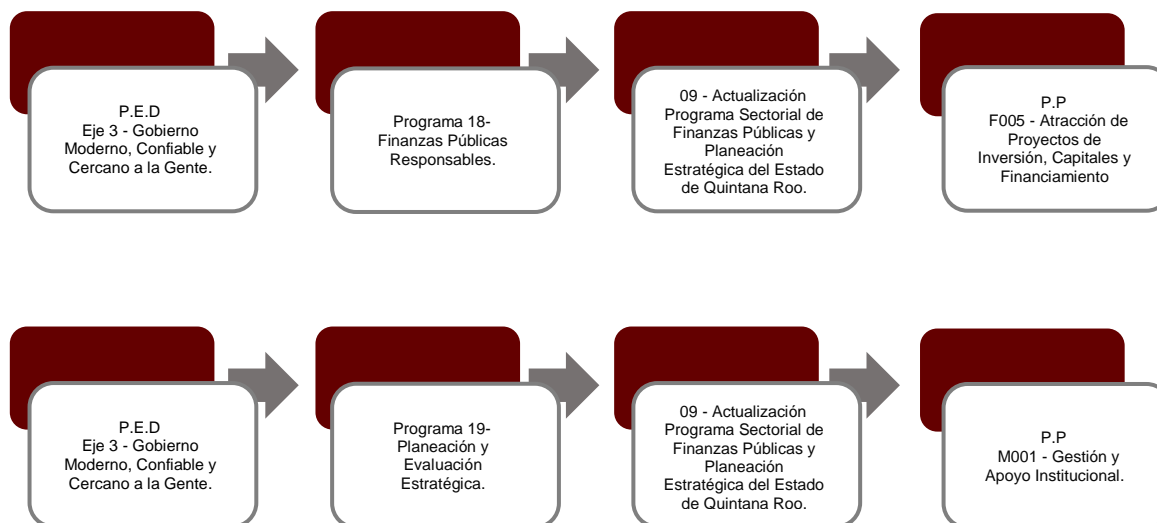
P.E.D
Eje 3 - Gobierno Moderno, Confiable y Cercano a la Gente.

Programa 18- Finanzas Públicas Responsables.

09 - Actualización Programa Sectorial de Finanzas Públicas y Planeación Estratégica del Estado de Quintana Roo.

P.P
F005 - Atracción de Proyectos de Inversión, Capitales y Financiamiento

P.E.D
Eje 3 - Gobierno Moderno, Confiable y Cercano a la Gente.

Programa 19- Planeación y Evaluación Estratégica.

09 - Actualización Programa Sectorial de Finanzas Públicas y Planeación Estratégica del Estado de Quintana Roo.

P.P
M001 - Gestión y Apoyo Institucional.